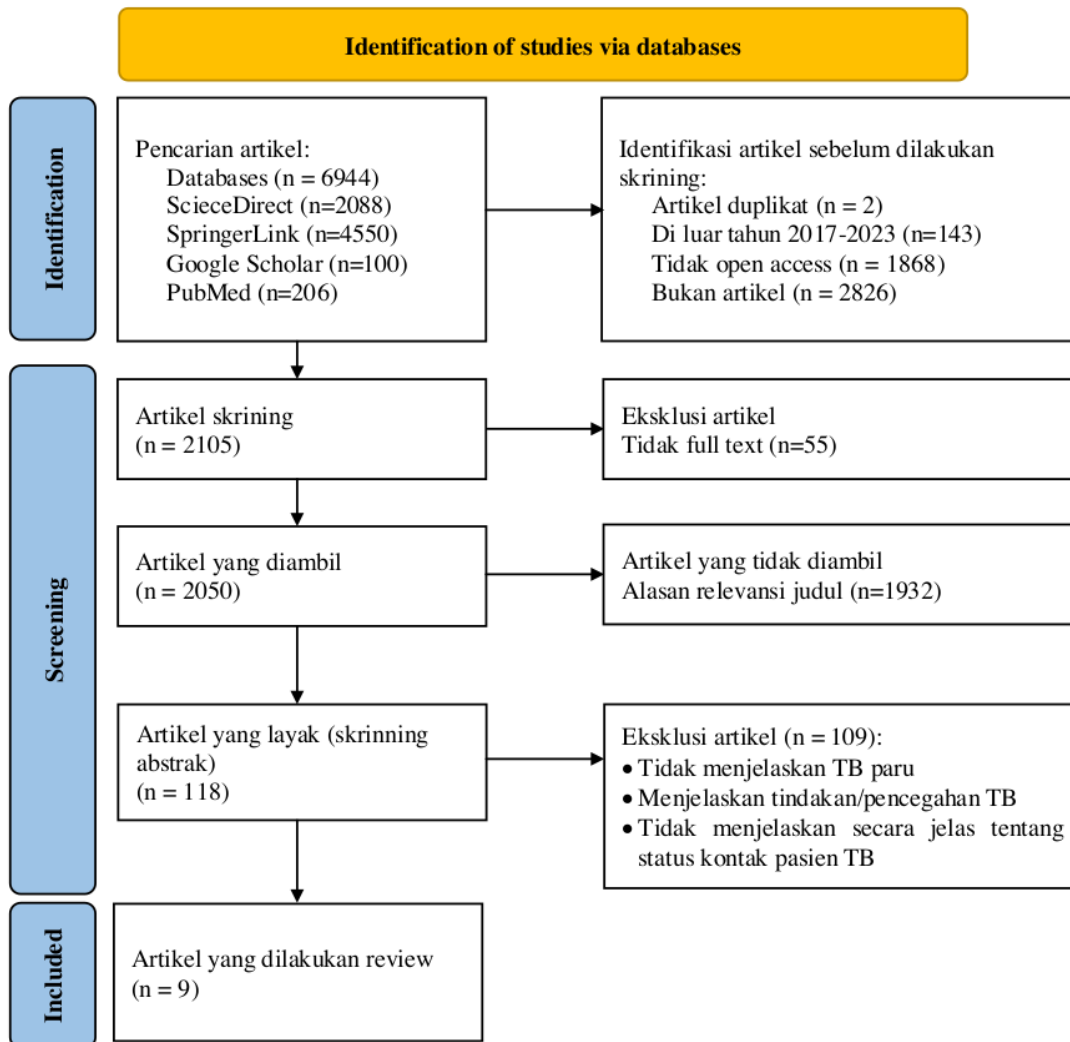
Identification of studies via databases

Identification

Pencarian artikel:
Databases (n = 6944)
ScieceDirect (n=2088)
SpringerLink (n=4550)
Google Scholar (n=100)
PubMed (n=206)

Identifikasi artikel sebelum dilakukan skrining:
Artikel duplikat (n = 2)
Di luar tahun 2017-2023 (n=143)
Tidak open access (n = 1868)
Bukan artikel (n = 2826)

Screening

Artikel skrining
(n = 2105)

Eksklusi artikel
Tidak full text (n=55)

Artikel yang diambil
(n = 2050)

Artikel yang tidak diambil
Alasan relevansi judul (n=1932)

Artikel yang layak (skrinning abstrak)
(n = 118)

Eksklusi artikel (n = 109):
• Tidak menjelaskan TB paru
• Menjelaskan tindakan/pencegahan TB
• Tidak menjelaskan secara jelas tentang status kontak pasien TB

Included

Artikel yang dilakukan review
(n = 9)